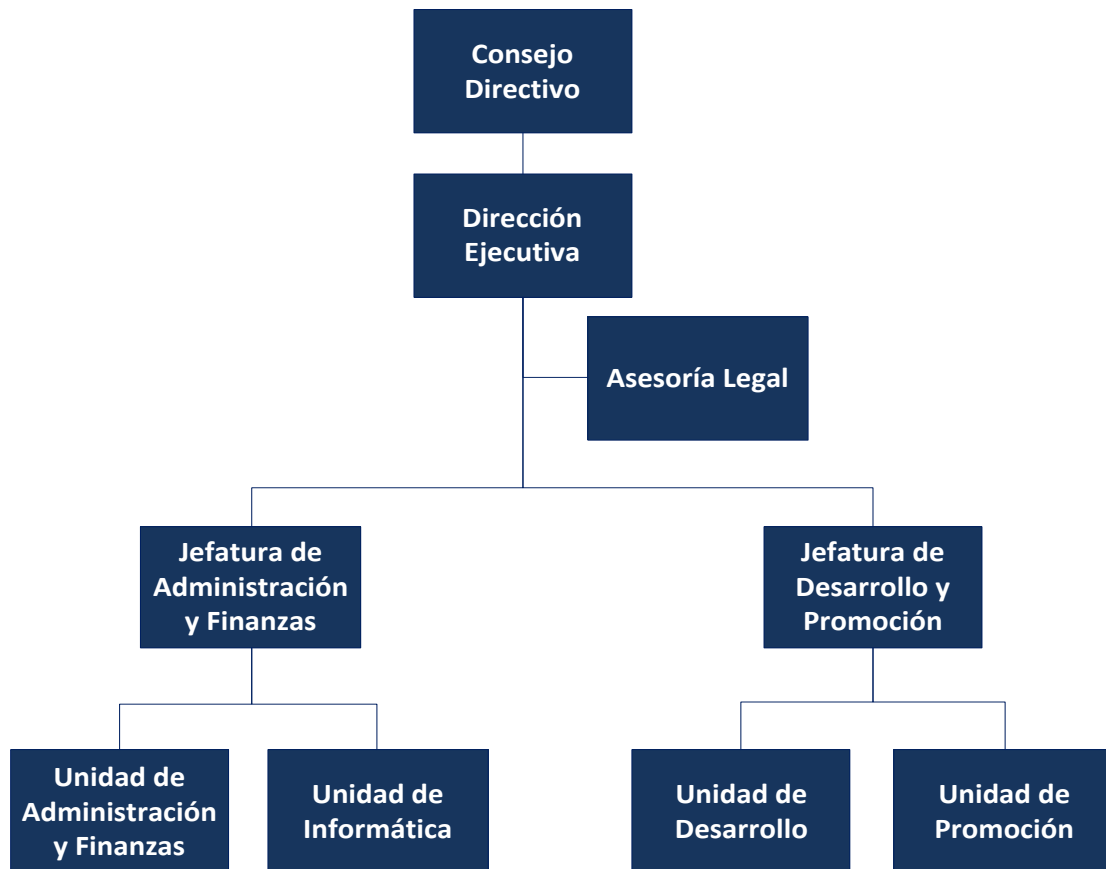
Consejo Directivo

Dirección Ejecutiva

Asesoría Legal

Jefatura de Administración y Finanzas

Jefatura de Desarrollo y Promoción

Unidad de Administración y Finanzas

Unidad de Informática

Unidad de Desarrollo

Unidad de Promoción